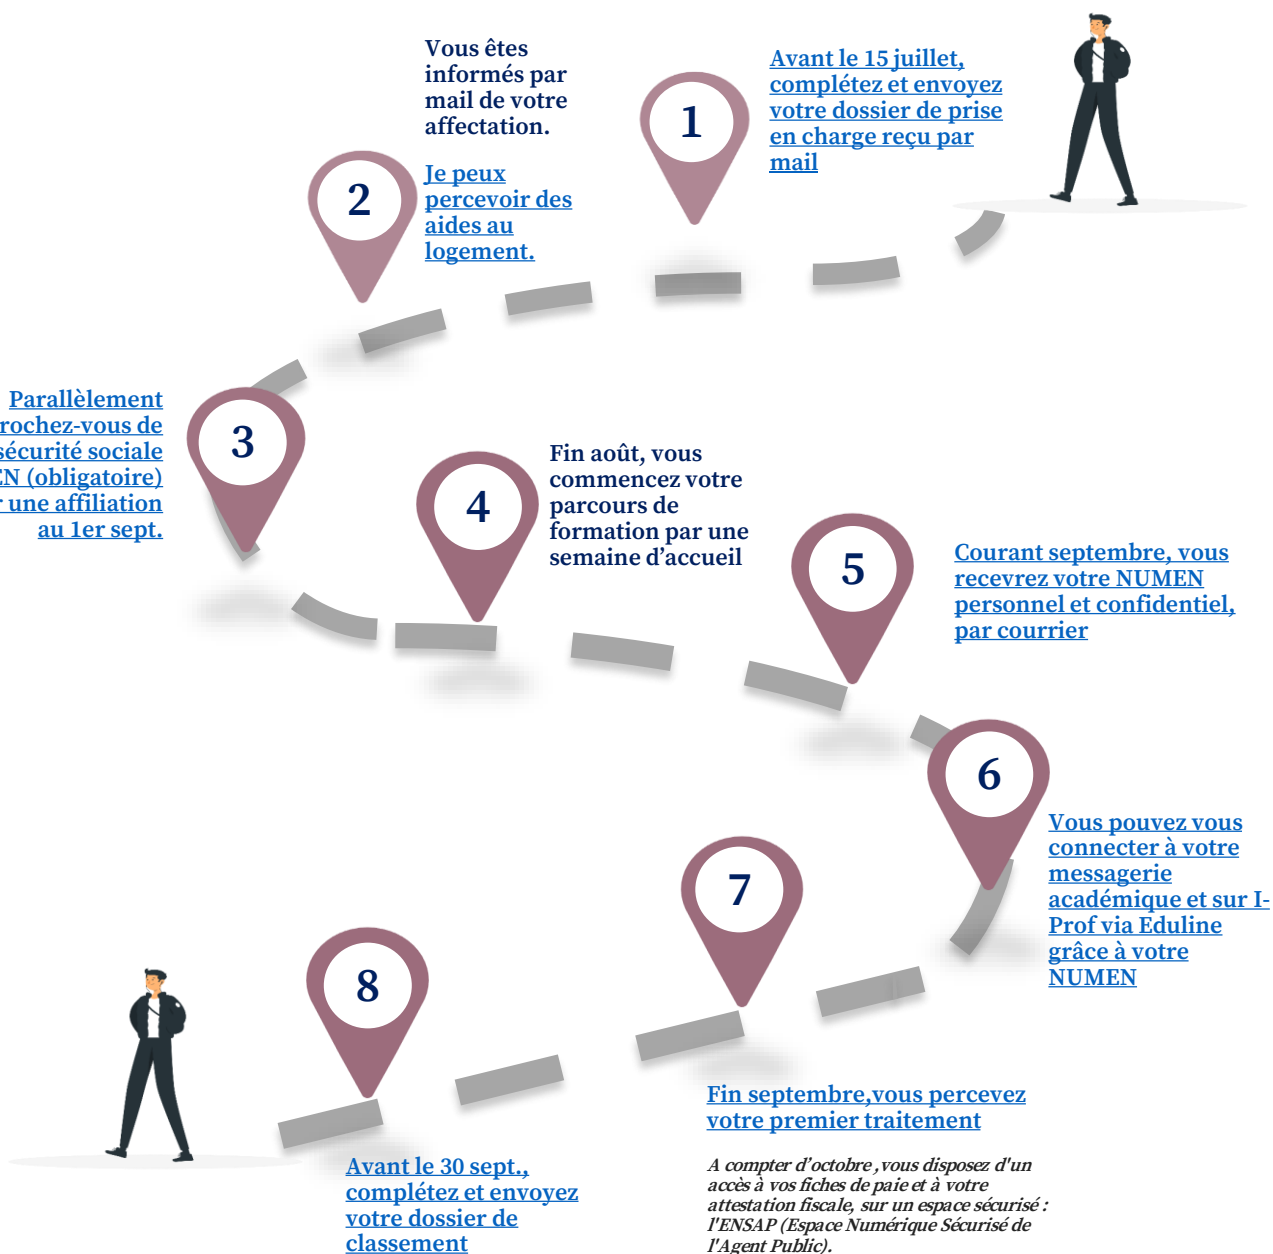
Vous êtes informés par mail de votre affectation.

1

Avant le 15 juillet, complétez et envoyez votre dossier de prise en charge reçu par mail

2

Je peux percevoir des aides au logement.

Parallèlement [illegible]rochez-vous de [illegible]sécurité sociale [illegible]N (obligatoire) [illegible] une affiliation au 1er sept.

3

4

Fin août, vous commencez votre parcours de formation par une semaine d'accueil

5

Courant septembre, vous recevrez votre NUMEN personnel et confidentiel, par courrier

6

Vous pouvez vous connecter à votre messagerie académique et sur I-Prof via Eduline grâce à votre NUMEN

7

8

Fin septembre,vous percevez votre premier traitement

Avant le 30 sept., complétez et envoyez votre dossier de classement

A compter d'octobre ,vous disposez d'un accès à vos fiches de paie et à votre attestation fiscale, sur un espace sécurisé : l'ENSAP (Espace Numérique Sécurisé de l'Agent Public).